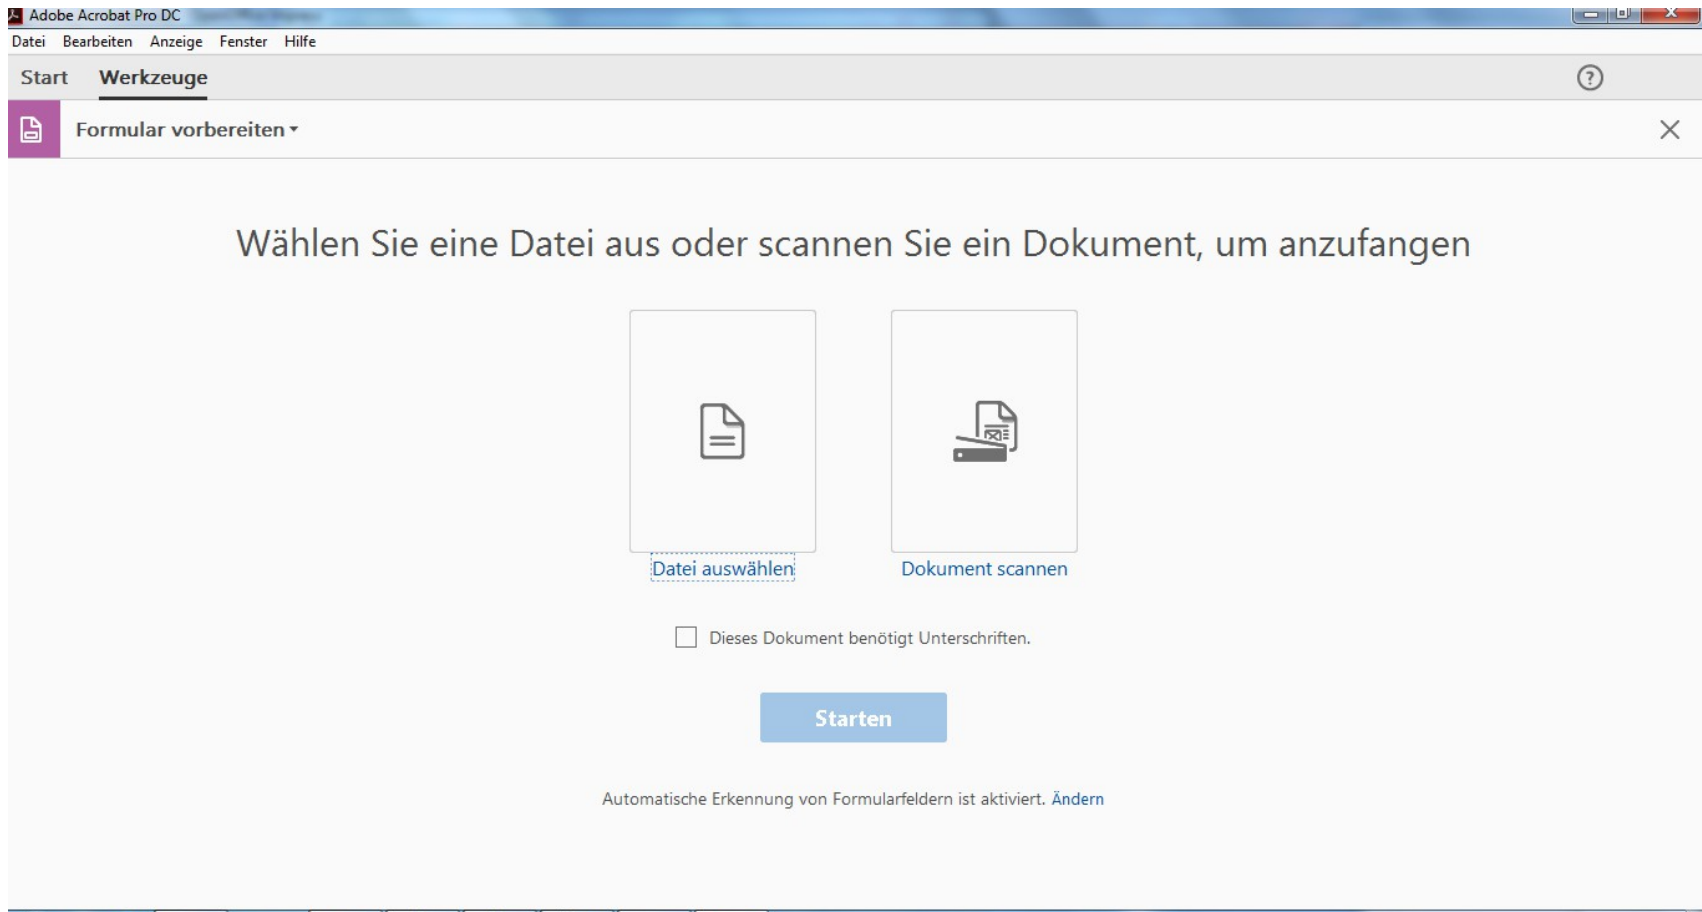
Adobe Acrobat Pro DC
Datei Bearbeiten Anzeige Fenster Hilfe
Start Werkzeuge
?
Formular vorbereiten ▾
×

Wählen Sie eine Datei aus oder scannen Sie ein Dokument, um anzufangen

Datei auswählen
Dokument scannen

Dieses Dokument benötigt Unterschriften.

Starten

Automatische Erkennung von Formularfeldern ist aktiviert. Ändern